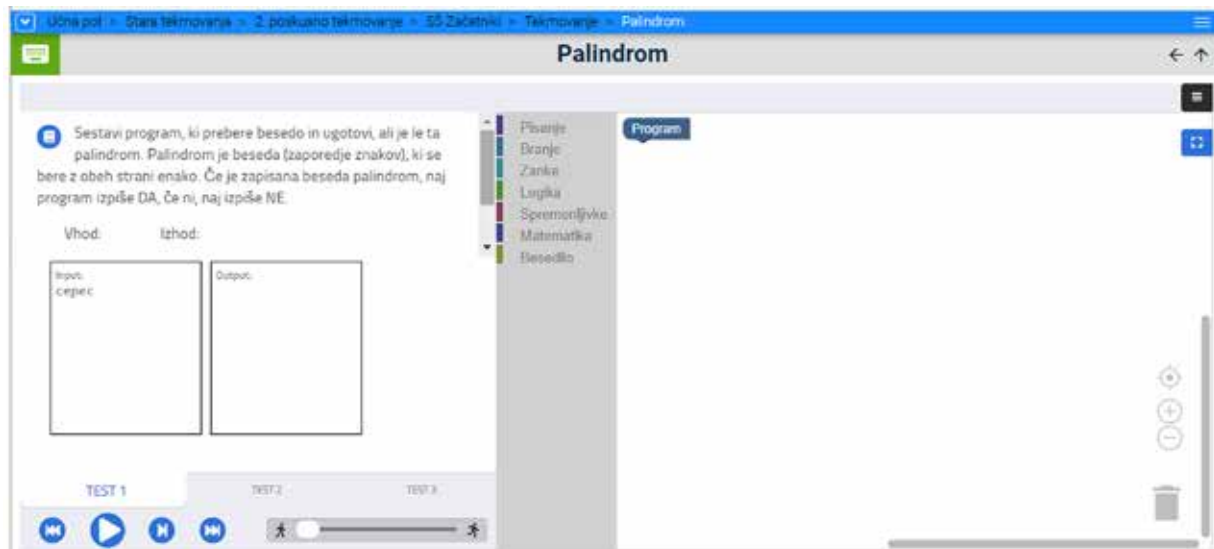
Učna pot > Stara tekmovanja > 2. poskusno tekmovanje > SŠ Začetniki > Tekmovanje > Palindrom

Palindrom

Sestavi program, ki prebere besedo in ugotovi, ali je le ta palindrom. Palindrom je beseda (zaporedje znakov), ki se bere z obeh strani enako. Če je zapisana beseda palindrom, naj program izpiše DA, če ni, naj izpiše NE.

Vhod: Izhod:

Input:
cepec

Output:

TEST 1 TEST 2 TEST 3

Pisanje
Branje
Zanke
Logika
Spremenljivke
Matematika
Besedilo

Program